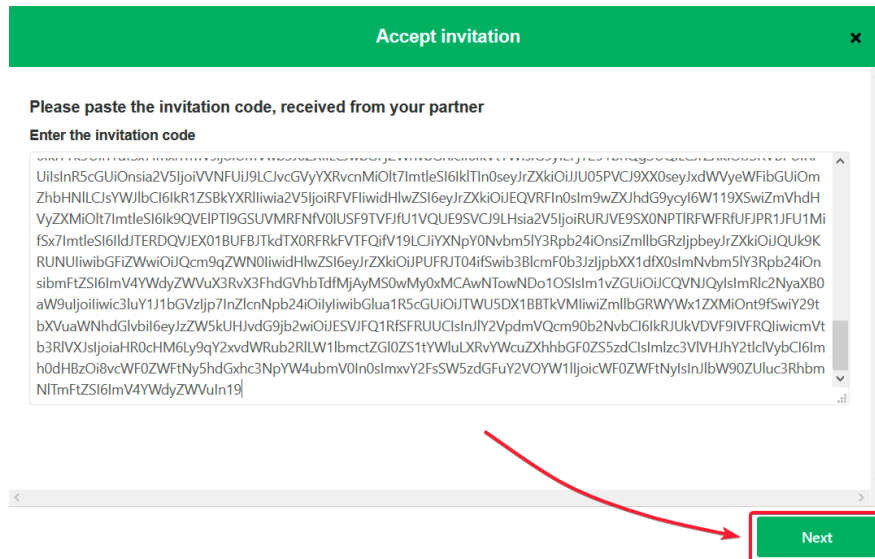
Accept invitation

×

Please paste the invitation code, received from your partner

Enter the invitation code

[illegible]
UiIsInR5cGUiOnsia2V5IjoiVVNFUiJ9LCJvcGVyYXRvcnMiOlt7ImtleSI6IklTIn0seyJrZXkiOiJJU05PVCJ9XX0seyJxdWVyeWFibGUiOmZhbHNlLCJsYWJlbCI6IkR1ZSBkYXRlIiwia2V5IjoiRFVFIiwidHlwZSI6eyJrZXkiOiJEQVRFIn0sIm9wZXJhdG9ycyI6W119XSwiZmVhdHVyZXMiOlt7ImtleSI6Ik9QVElPTl9GSUVMRFNfV0lUSF9TVFJfU1VQUE9SVCJ9LHsia2V5IjoiRURJVE9SX0NPTlRFWFRfUFJPR1JFU1MifSx7ImtleSI6IldJTERDQVJEX01BUFBJTkdTX0RFRkFVTFQifV19LCJiYXNpY0Nvbm5lY3Rpb24iOnsiZmllbGRzIjpbeyJrZXkiOiJQUk9KRUNUIiwibGFiZWwiOiJQcm9qZWN0IiwidHlwZSI6eyJrZXkiOiJPUFRJT04ifSwib3BlcmF0b3JzIjpbXX1dfX0sImNvbm5lY3Rpb24iOnsibmFtZSI6ImV4YW1wbGUuY29tIiwiX3RvX3FhdGVhbTdfMjAyMS0wMy0xMCAwNTowNDo1OSIsIm1vZGUiOiJCQVNJQyIsImRlc2NyaXB0aW9uIjoiIiwic3luY1J1bGVzIjp7InZlcnNpb24iOiIyIiwibGlua1R5cGUiOiJTWU5DX1BBTkVMIiwiZmllbGRWYWx1ZXMiOnt9fSwiY29tbXVuaWNhdGlvbiI6eyJzZW5kUHJvdG9jb2wiOiJESVJFQ1RfSFRUUCIsInJlY2VpdmVQcm90b2NvbCI6IkRJUkVDVF9IVFRQIiwicmVtb3RlVXJsIjoiaHR0cHM6Ly9qY2xvdWRub2RlLW1lbmctZGl0ZS1tYWluLXRvYWcuZXhhbGF0ZS5zdCIsImlzc3VlVHJhY2tlclVybCI6Imh0dHBzOi8vcWF0ZWFtNy5hdGxhc3NpYW4ubmV0In0sImxvY2FsSW5zdGFuY2VOYW1lIjoicWF0ZWFtNyIsInJlbW90ZUluc3RhbmNlTmFtZSI6ImV4YW1wbGUuY29tIn19

Next